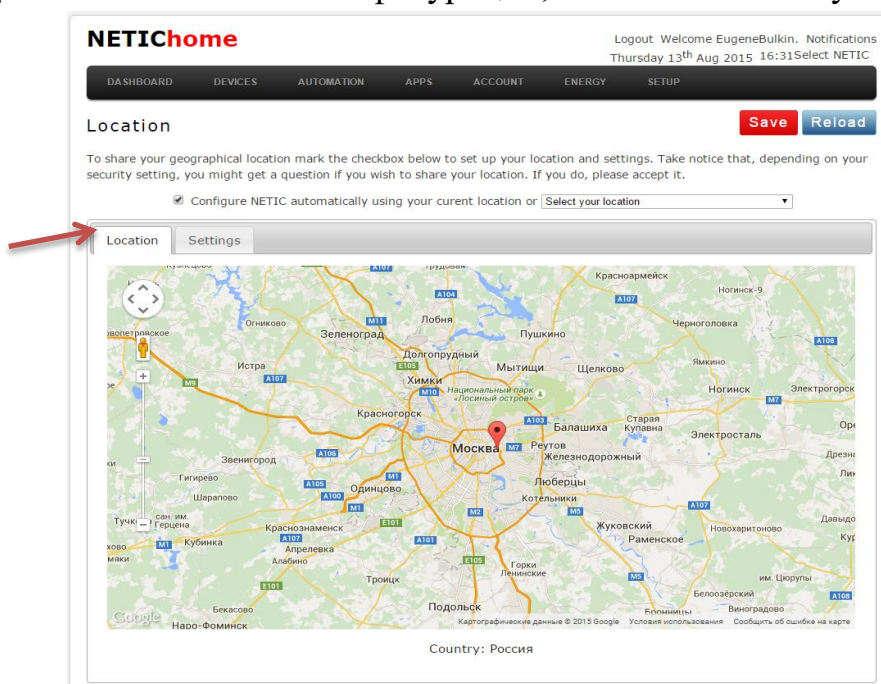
NETIChome

Logout Welcome EugeneBulkin. Notifications
Thursday 13th Aug 2015 16:31Select NETIC

DASHBOARD DEVICES AUTOMATION APPS ACCOUNT ENERGY SETUP

Location

Save Reload

To share your geographical location mark the checkbox below to set up your location and settings. Take notice that, depending on your security setting, you might get a question if you wish to share your location. If you do, please accept it.

Configure NETIC automatically using your curent location or Select your location

Location Settings

Красноармейск Ногинск-9 Огниково Зеленоград Лобня Пушкино Черноголовка Долгопрудный Мытищи Щелково Ямкино Истра Химки Национальный парк «Лосиный остров» Ногинск Электрогорск Красногорск Балашиха Старая Купавна Электросталь Москва Реутов Железнодорожный Звенигород Гигирево Люберцы Шарапово Одинцово Котельники Тучково сан. им. Герцена Краснознаменск Жуковский Раменское Новохаритоново Давыдово Кубинка Апрелевка Алабино Горки Ленинские Троицк им. Цюрупы Белоозёрский Бекасово Подольск Бронницы Виноградово Наро-Фоминск A107 A104 M11 A108 M9 E105 M10 M7 A103 A106 M1 A105 A100 E101 M2 M4 M5 A101 A107
Google Картографические данные © 2015 Google Условия использования Сообщить об ошибке на карте

Country: Россия